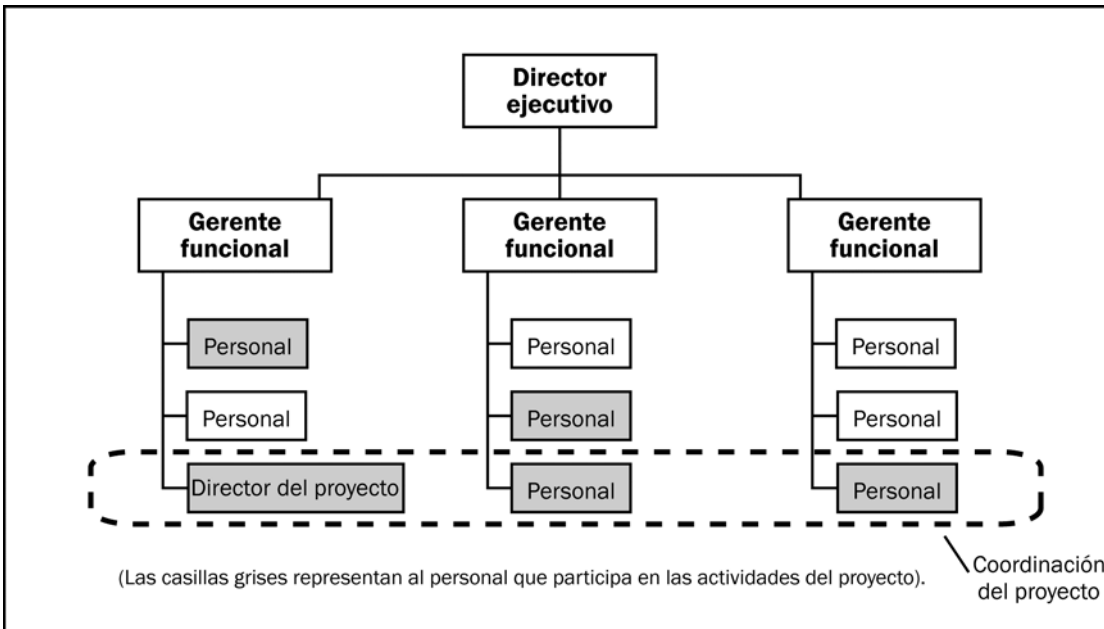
Director ejecutivo

Gerente funcional

Gerente funcional

Gerente funcional

Personal

Personal

Director del proyecto

Personal

Personal

Personal

Personal

Personal

Personal

(Las casillas grises representan al personal que participa en las actividades del proyecto).

Coordinación del proyecto